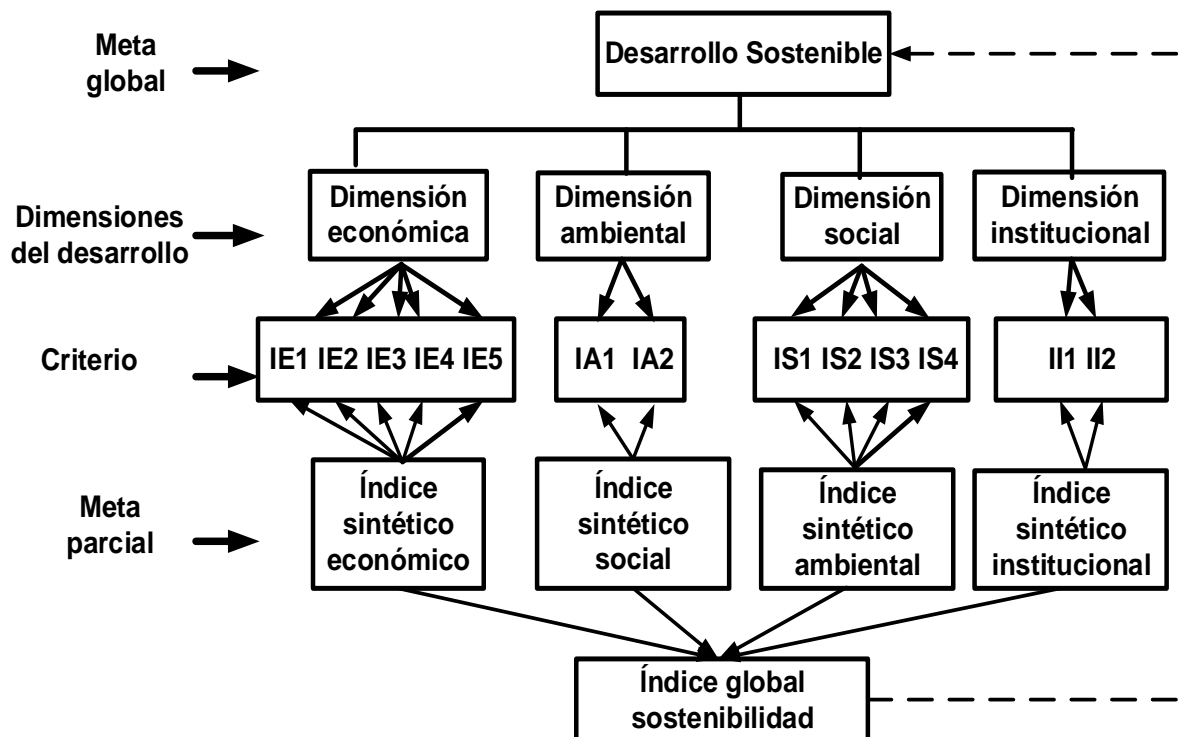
Meta global

Desarrollo Sostenible

Dimensiones del desarrollo

Dimensión económica

Dimensión ambiental

Dimensión social

Dimensión institucional

Criterio

IE1 IE2 IE3 IE4 IE5

IA1 IA2

IS1 IS2 IS3 IS4

II1 II2

Meta parcial

Índice sintético económico

Índice sintético social

Índice sintético ambiental

Índice sintético institucional

Índice global sostenibilidad